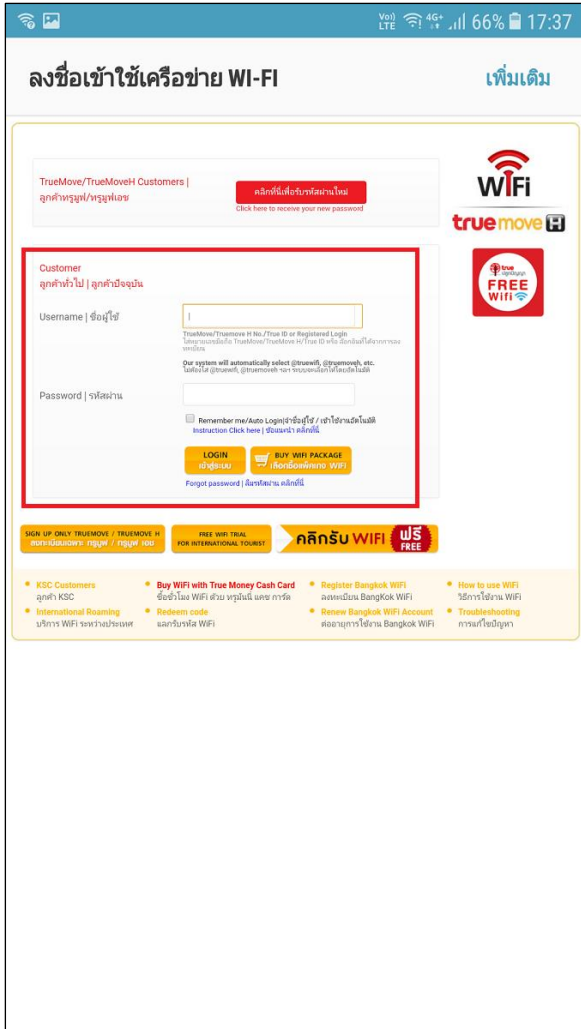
Vo) LTE 4G+ 66% 17:37

ลงชื่อเข้าใช้เครือข่าย WI-FI

เพิ่มเติม

TrueMove/TrueMoveH Customers | ลูกค้าทรูมูฟ/ทรูมูฟเอช

คลิกที่นี่เพื่อรับรหัสผ่านใหม่

Click here to receive your new password

WiFi

true move H

true FREE WiFi

Customer
ลูกค้าทั่วไป | ลูกค้าปัจจุบัน

Username | ชื่อผู้ใช้

TrueMove/Truemove H No./True ID or Registered Login
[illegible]

Our system will automatically select @truewifi, @truemoveh, etc.
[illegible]

Password | รหัสผ่าน

Remember me/Auto Login|จำชื่อผู้ใช้ / เข้าใช้งานอัตโนมัติ
Instruction Click here | ข้อแนะนำ คลิกที่นี่

LOGIN
เข้าสู่ระบบ

BUY WIFI PACKAGE
เลือกซื้อแพ็คเกจ WIFI

Forgot password | ลืมรหัสผ่าน คลิกที่นี่

SIGN UP ONLY TRUEMOVE / TRUEMOVE H
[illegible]

FREE WIFI TRIAL
FOR INTERNATIONAL TOURIST

คลิกรับ WIFI ฟรี FREE

KSC Customers
ลูกค้า KSC

International Roaming
บริการ WiFi ระหว่างประเทศ

Buy WiFi with True Money Cash Card
ซื้อชั่วโมง WiFi ด้วย ทรูมันนี่ แคช การ์ด

Redeem code
แลกรับรหัส WiFi

Register Bangkok WiFi
ลงทะเบียน BangKok WiFi

Renew Bangkok WiFi Account
ต่ออายุการใช้งาน Bangkok WiFi

How to use WiFi
วิธีการใช้งาน WiFi

Troubleshooting
การแก้ไขปัญหา